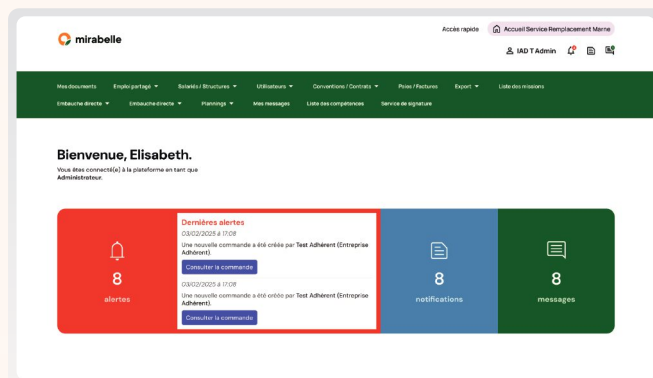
mirabelle

Accès rapide
Accueil Service Remplacement Marne
IAD T Admin

Mes documents
Emploi partagé ▾
Salariés / Structures ▾
Utilisateurs ▾
Conventions / Contrats ▾
Paies / Factures
Export ▾
Liste des missions
Embauche directe ▾
Embauche directe ▾
Plannings ▾
Mes messages
Liste des compétences
Service de signature

Bienvenue, Elisabeth.

Vous êtes connecté(e) à la plateforme en tant que Administrateur.

8
alertes

Dernières alertes
03/02/2025 à 17:08
Une nouvelle commande a été créée par Test Adhérent (Entreprise Adhérent).
Consulter la commande
03/02/2025 à 17:08
Une nouvelle commande a été créée par Test Adhérent (Entreprise Adhérent).
Consulter la commande

8
notifications

8
messages